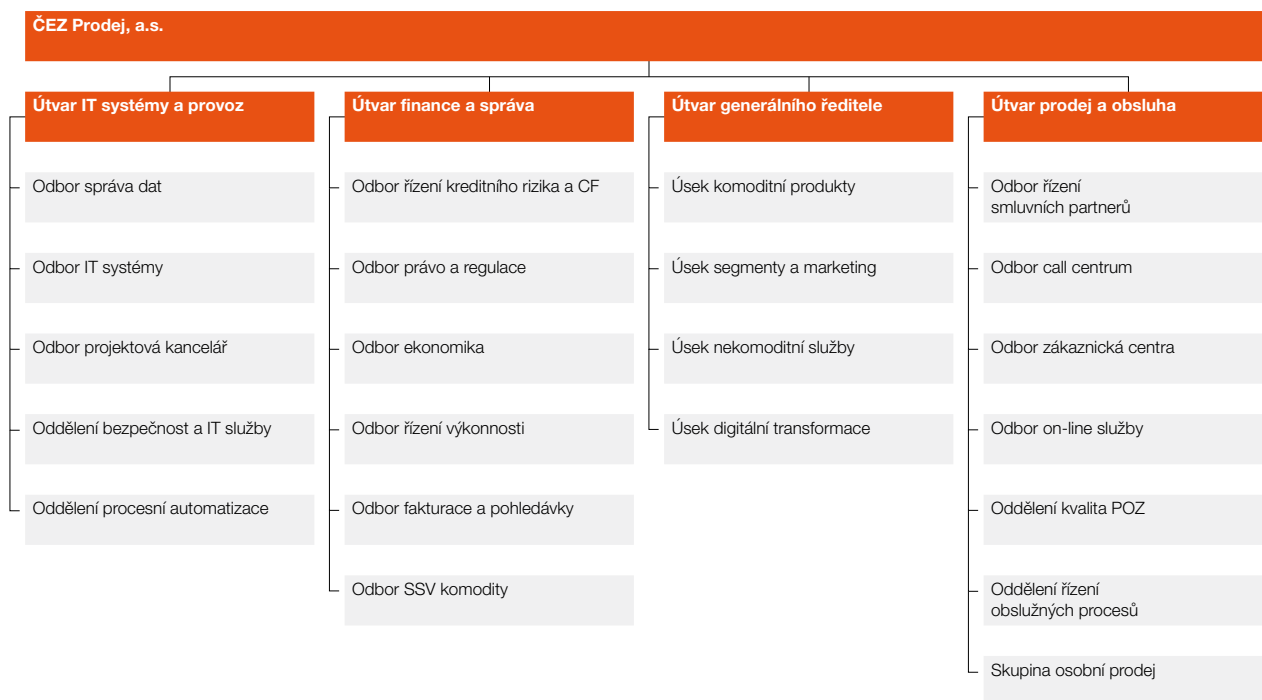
ČEZ Prodej, a.s.

Útvar IT systémy a provoz

Odbor správa dat

Odbor IT systémy

Odbor projektová kancelář

Oddělení bezpečnost a IT služby

Oddělení procesní automatizace

Útvar finance a správa

Odbor řízení kreditního rizika a CF

Odbor právo a regulace

Odbor ekonomika

Odbor řízení výkonnosti

Odbor fakturace a pohledávky

Odbor SSV komodity

Útvar generálního ředitele

Úsek komoditní produkty

Úsek segmenty a marketing

Úsek nekomoditní služby

Úsek digitální transformace

Útvar prodej a obsluha

Odbor řízení smluvních partnerů

Odbor call centrum

Odbor zákaznická centra

Odbor on-line služby

Oddělení kvalita POZ

Oddělení řízení obslužných procesů

Skupina osobní prodej